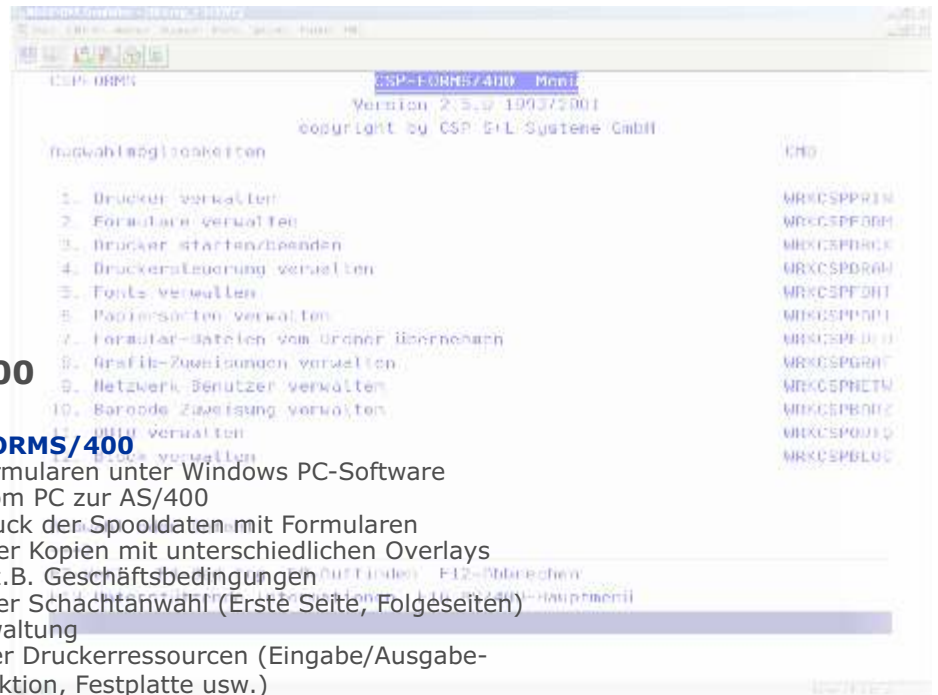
CSP-FORMS CSP-FORMS/400 Menü
Version 2.5.0 19937/2001
copyright by CSP S+L Systeme GmbH
Auswahlmöglichkeiten CMD

1. Drucker verwalten WRKCSPPRTN
2. Formulare verwalten WRKCSPFORM
3. Drucker starten/beenden WRKCSPDRCK
4. Druckersteuerung verwalten WRKCSPDRAW
5. Fonts verwalten WRKCSPFONT
6. Papiersorten verwalten WRKCSPPAPI
7. Formular-Dateien vom Ordner übernehmen WRKCSPFD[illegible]
8. Grafik-Zuweisungen verwalten WRKCSPGRAF
9. Netzwerk Benutzer verwalten WRKCSPNETW
10. Barcode Zuweisung verwalten WRKCSPBARZ
11. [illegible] verwalten WRKCSPOUTQ
12. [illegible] verwalten WRKCSPBLOC

F3=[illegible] F4=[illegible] F9=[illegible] F12=Abbrechen
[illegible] AS/400-Hauptmenü

00
ORMS/400
rmularen unter Windows PC-Software
om PC zur AS/400
uck der Spooldaten mit Formularen
er Kopien mit unterschiedlichen Overlays
.B. Geschäftsbedingungen
er Schachtanwahl (Erste Seite, Folgeseiten)
valtung
er Druckerressourcen (Eingabe/Ausgabe-
ktion, Festplatte usw.)